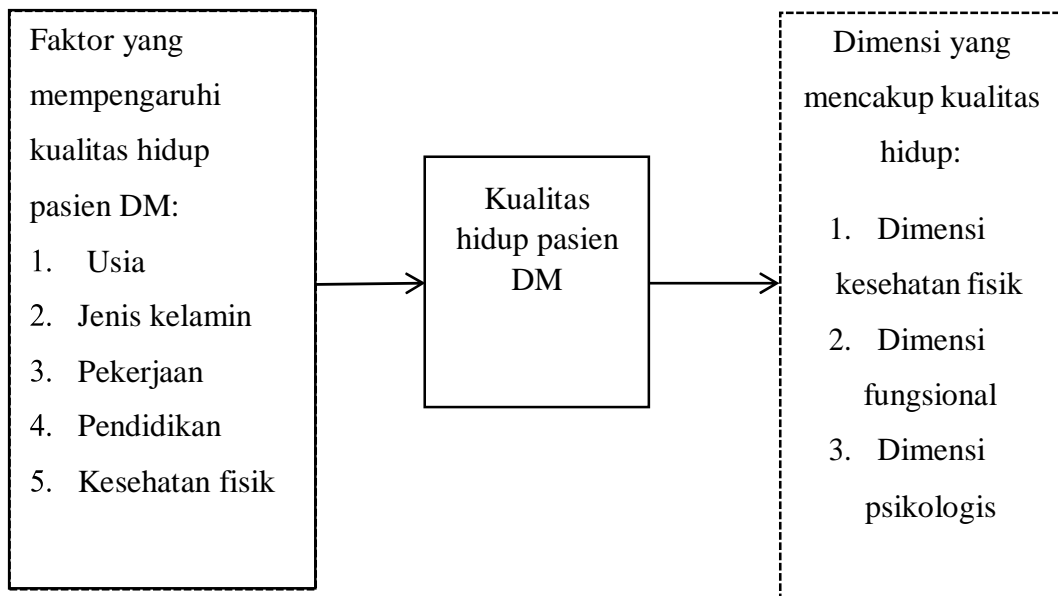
Faktor yang mempengaruhi kualitas hidup pasien DM:

1. Usia
2. Jenis kelamin
3. Pekerjaan
4. Pendidikan
5. Kesehatan fisik

Kualitas hidup pasien DM

Dimensi yang mencakup kualitas hidup:

1. Dimensi kesehatan fisik
2. Dimensi fungsional
3. Dimensi psikologis